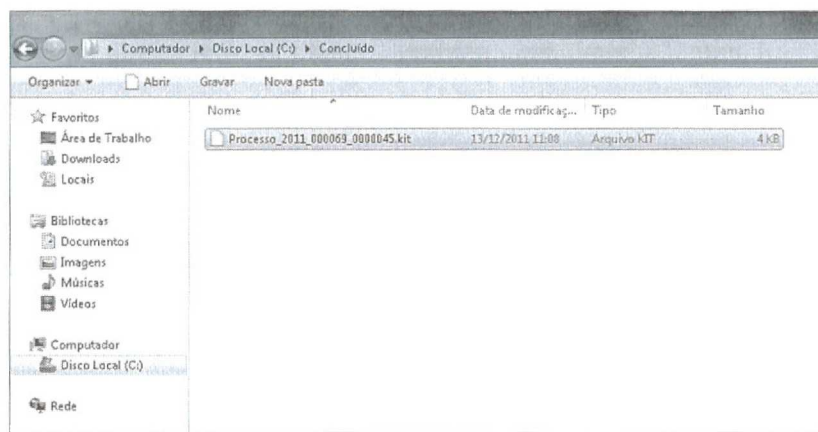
▸ Computador ▸ Disco Local (C:) ▸ Concluído

Organizar ▾ Abrir Gravar Nova pasta

Favoritos
Área de Trabalho
Downloads
Locais

Bibliotecas
Documentos
Imagens
Músicas
Vídeos

Computador
Disco Local (C:)

Rede

| Nome | Data de modificaç... | Tipo | Tamanho |
|---|---|---|---|
| Processo_2011_000069_0000045.kit | 13/12/2011 11:08 | Arquivo KIT | 4 KB |